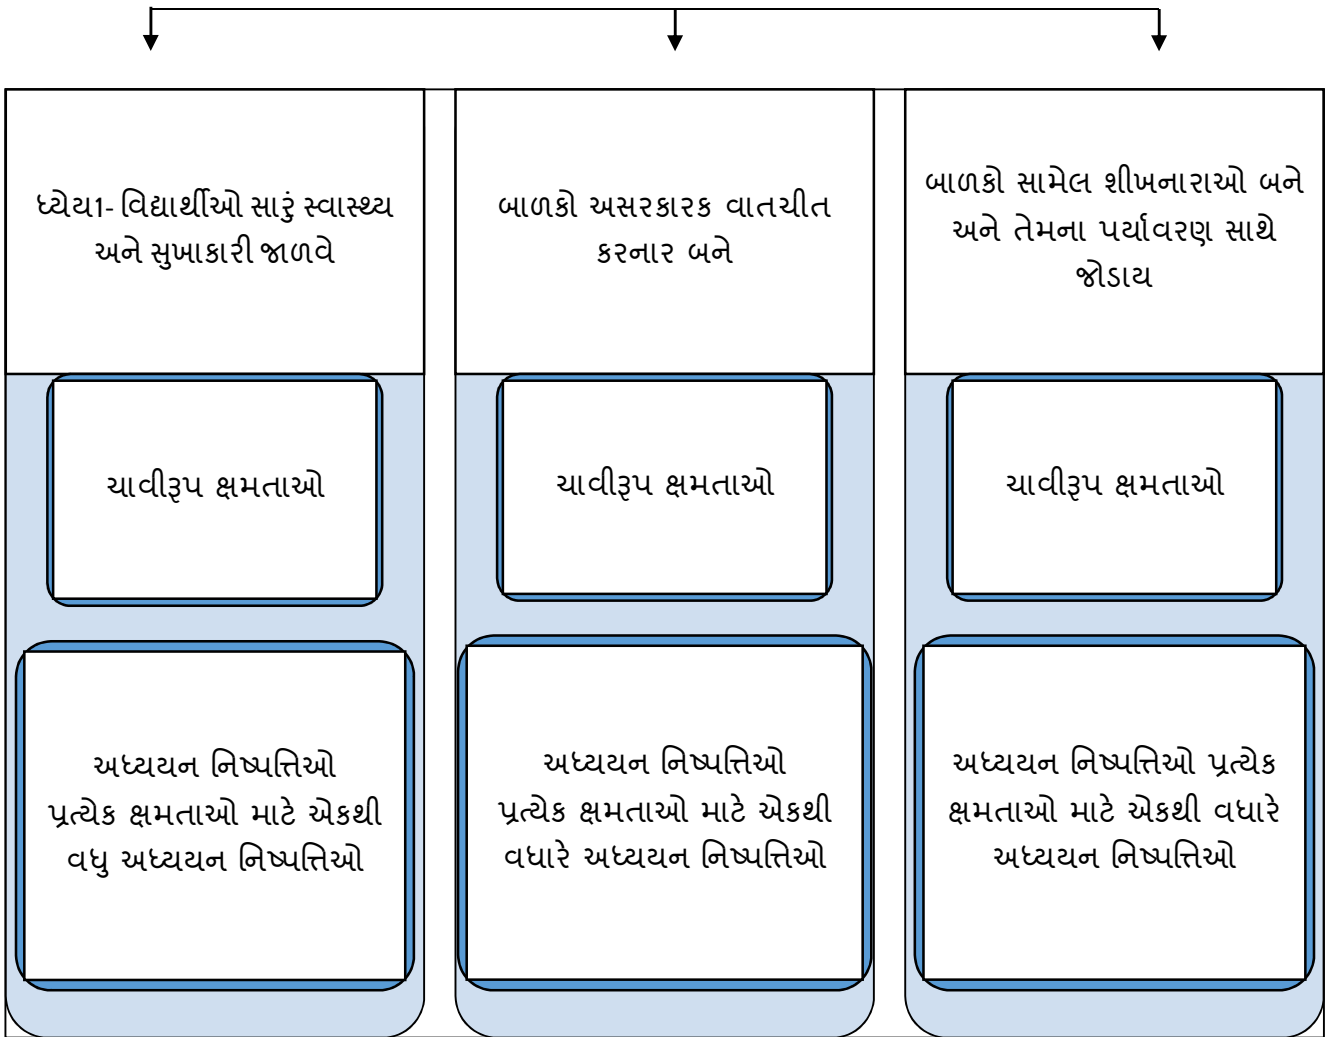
ધ્યેય1- વિદ્યાર્થીઓ સારું સ્વાસ્થ્ય અને સુખાકારી જાળવે

ચાવીરૂપ ક્ષમતાઓ

અધ્યયન નિષ્પત્તિઓ
પ્રત્યેક ક્ષમતાઓ માટે એકથી વધુ અધ્યયન નિષ્પત્તિઓ

બાળકો અસરકારક વાતચીત કરનાર બને

ચાવીરૂપ ક્ષમતાઓ

અધ્યયન નિષ્પત્તિઓ
પ્રત્યેક ક્ષમતાઓ માટે એકથી વધારે અધ્યયન નિષ્પત્તિઓ

બાળકો સામેલ શીખનારાઓ બને અને તેમના પર્યાવરણ સાથે જોડાય

ચાવીરૂપ ક્ષમતાઓ

અધ્યયન નિષ્પત્તિઓ પ્રત્યેક ક્ષમતાઓ માટે એકથી વધારે અધ્યયન નિષ્પત્તિઓ